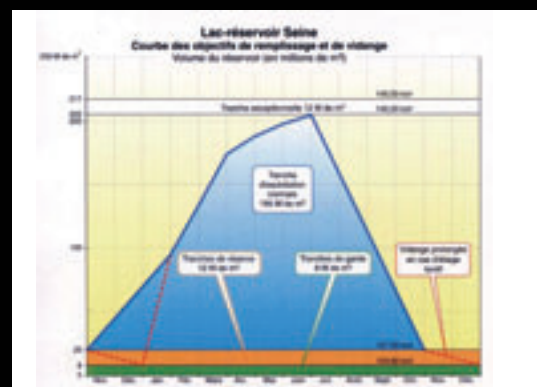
Lac-réservoir Seine
Courbe des objectifs de remplissage et de vidange
Volume du réservoir (en millions de m³)

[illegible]

217
205
200
100
20
5
0

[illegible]
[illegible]
Tranche exceptionnelle 12 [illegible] de m³

Tranche d'exploitation normale 185 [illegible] de m³

Tranche de réserve 12 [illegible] de m³

Tranche de garde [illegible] de m³

Vidange prolongée en cas d'étiage tardif

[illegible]

Nov. Déc. Janv. Fév. Mars Avr. Mai Juin Juil. Août Sept. Oct. Nov. Déc.